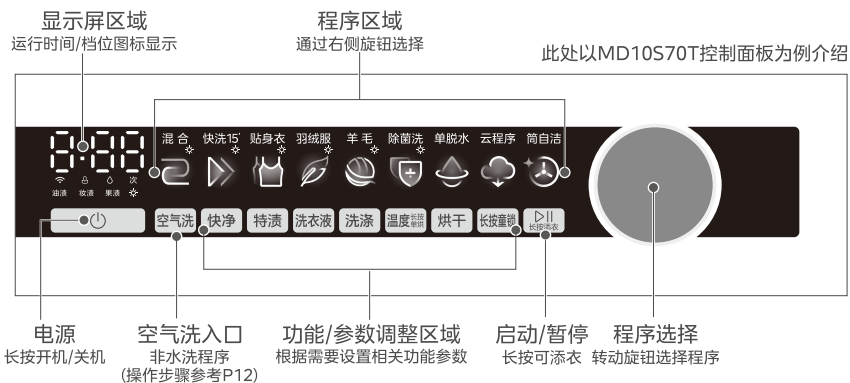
显示屏区域
运行时间/档位图标显示

程序区域
通过右侧旋钮选择

此处以MD10S70T控制面板为例介绍

油渍 奶渍 果渍 次

混合 快洗15' 贴身衣 羽绒服 羊毛 除菌洗 单脱水 云程序 筒自洁

空气洗 快净 特渍 洗衣液 洗涤 温度长按单烘 烘干 长按童锁 长按添衣

电源
长按开机/关机

空气洗入口
非水洗程序
(操作步骤参考P12)

功能/参数调整区域
根据需要设置相关功能参数

启动/暂停
长按可添衣

程序选择
转动旋钮选择程序